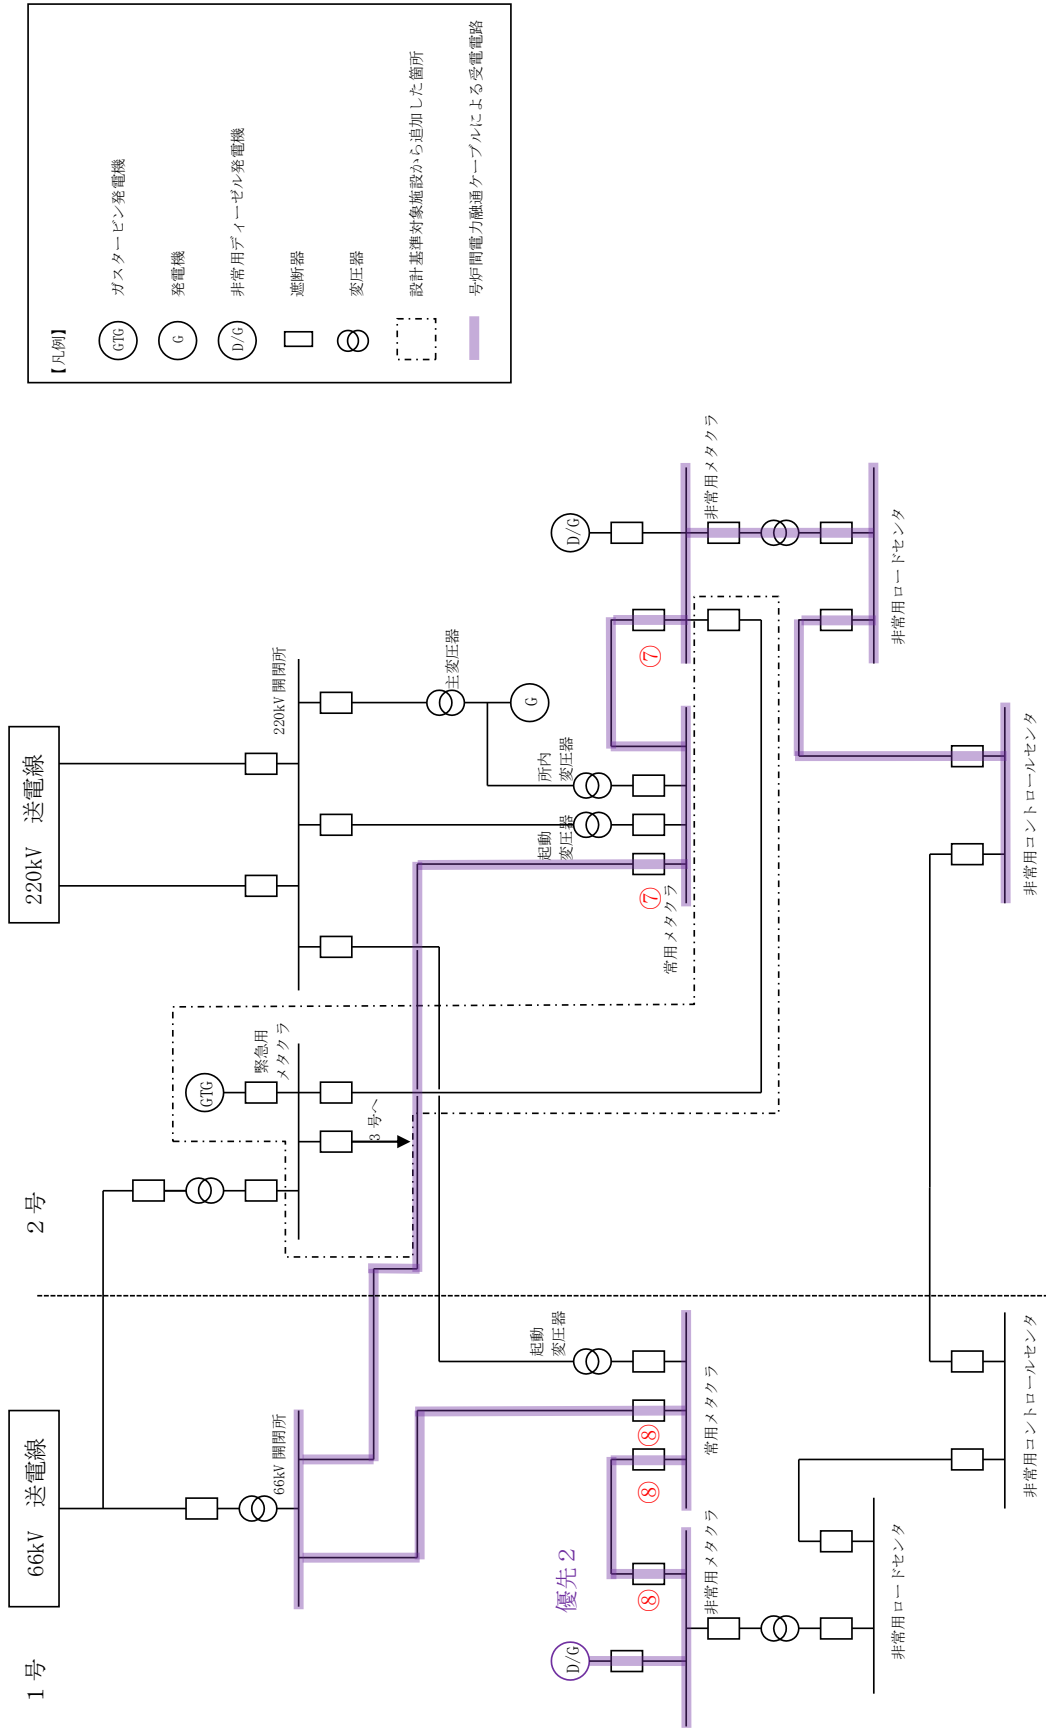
【凡例】

GTG ガスタービン発電機

G 発電機

D/G 非常用ディーゼル発電機

遮断器

変圧器

設計基準対象施設から追加した箇所

号炉間電力融通ケーブルによる受電経路

220kV 送電線

2号

220kV 開閉所

主変圧器

G

所内変圧器

起動変圧器

⑦

常用メタクラ

⑦

非常用メタクラ

D/G

非常用ロードセンタ

非常用コントロールセンタ

GTG

緊急用メタクラ

3号へ

66kV 送電線

1号

66kV 開閉所

起動変圧器

⑧

⑧

常用メタクラ

優先2

⑧

非常用メタクラ

D/G

非常用ロードセンタ

非常用コントロールセンタ